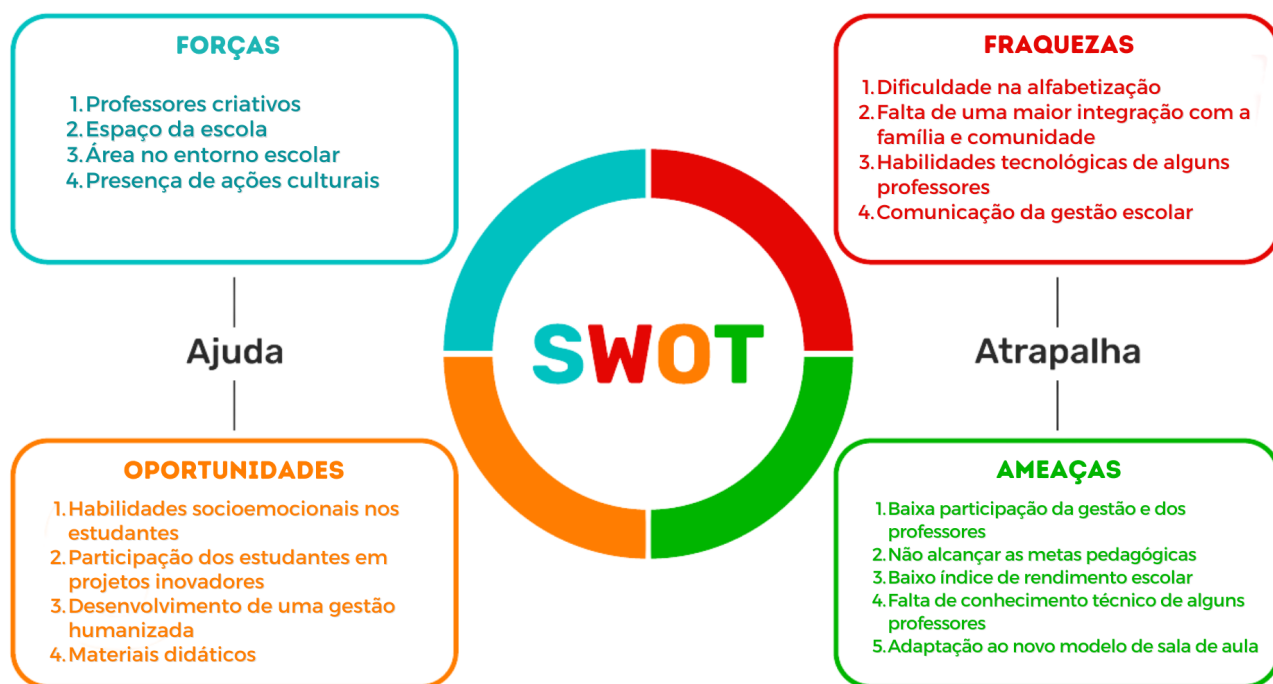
FORÇAS

1. Professores criativos
2. Espaço da escola
3. Área no entorno escolar
4. Presença de ações culturais

FRAQUEZAS

1. Dificuldade na alfabetização
2. Falta de uma maior integração com a família e comunidade
3. Habilidades tecnológicas de alguns professores
4. Comunicação da gestão escolar

Ajuda

SWOT

Atrapalha

OPORTUNIDADES

1. Habilidades socioemocionais nos estudantes
2. Participação dos estudantes em projetos inovadores
3. Desenvolvimento de uma gestão humanizada
4. Materiais didáticos

AMEAÇAS

1. Baixa participação da gestão e dos professores
2. Não alcançar as metas pedagógicas
3. Baixo índice de rendimento escolar
4. Falta de conhecimento técnico de alguns professores
5. Adaptação ao novo modelo de sala de aula